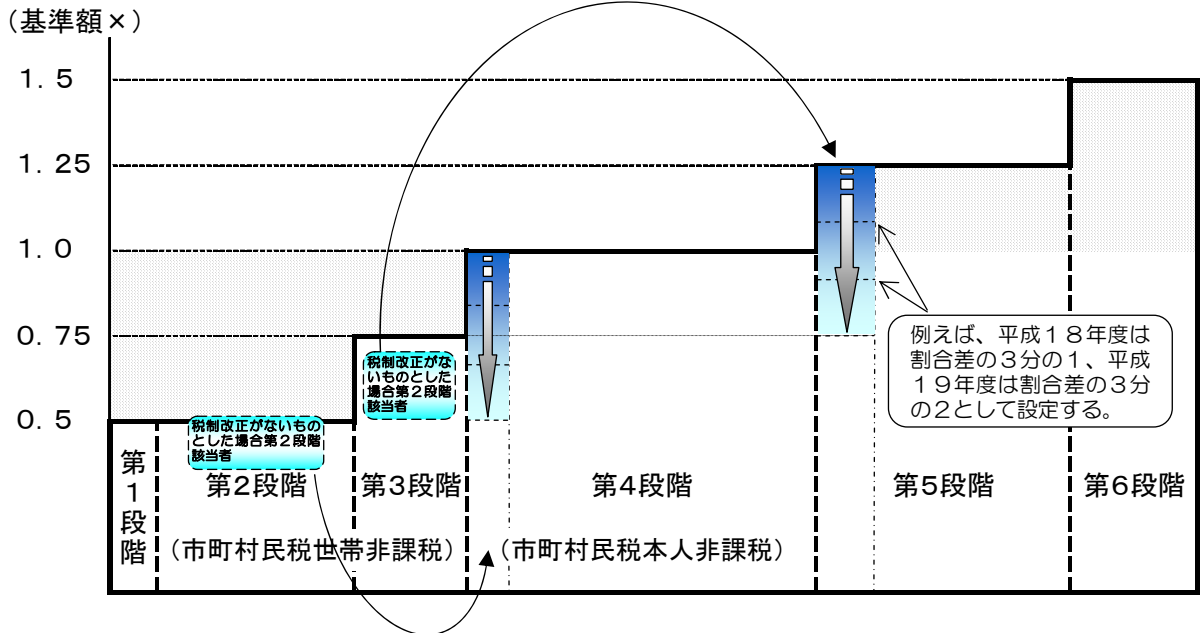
（基準額×）

1．5

1．25

1．0

0．75

0．5

税制改正がないものとした場合第２段階該当者

税制改正がないものとした場合第２段階該当者

例えば、平成１８年度は割合差の３分の１、平成１９年度は割合差の３分の２として設定する。

第１段階

第2段階

第3段階

第4段階

第5段階

第6段階

（市町村民税世帯非課税）

（市町村民税本人非課税）